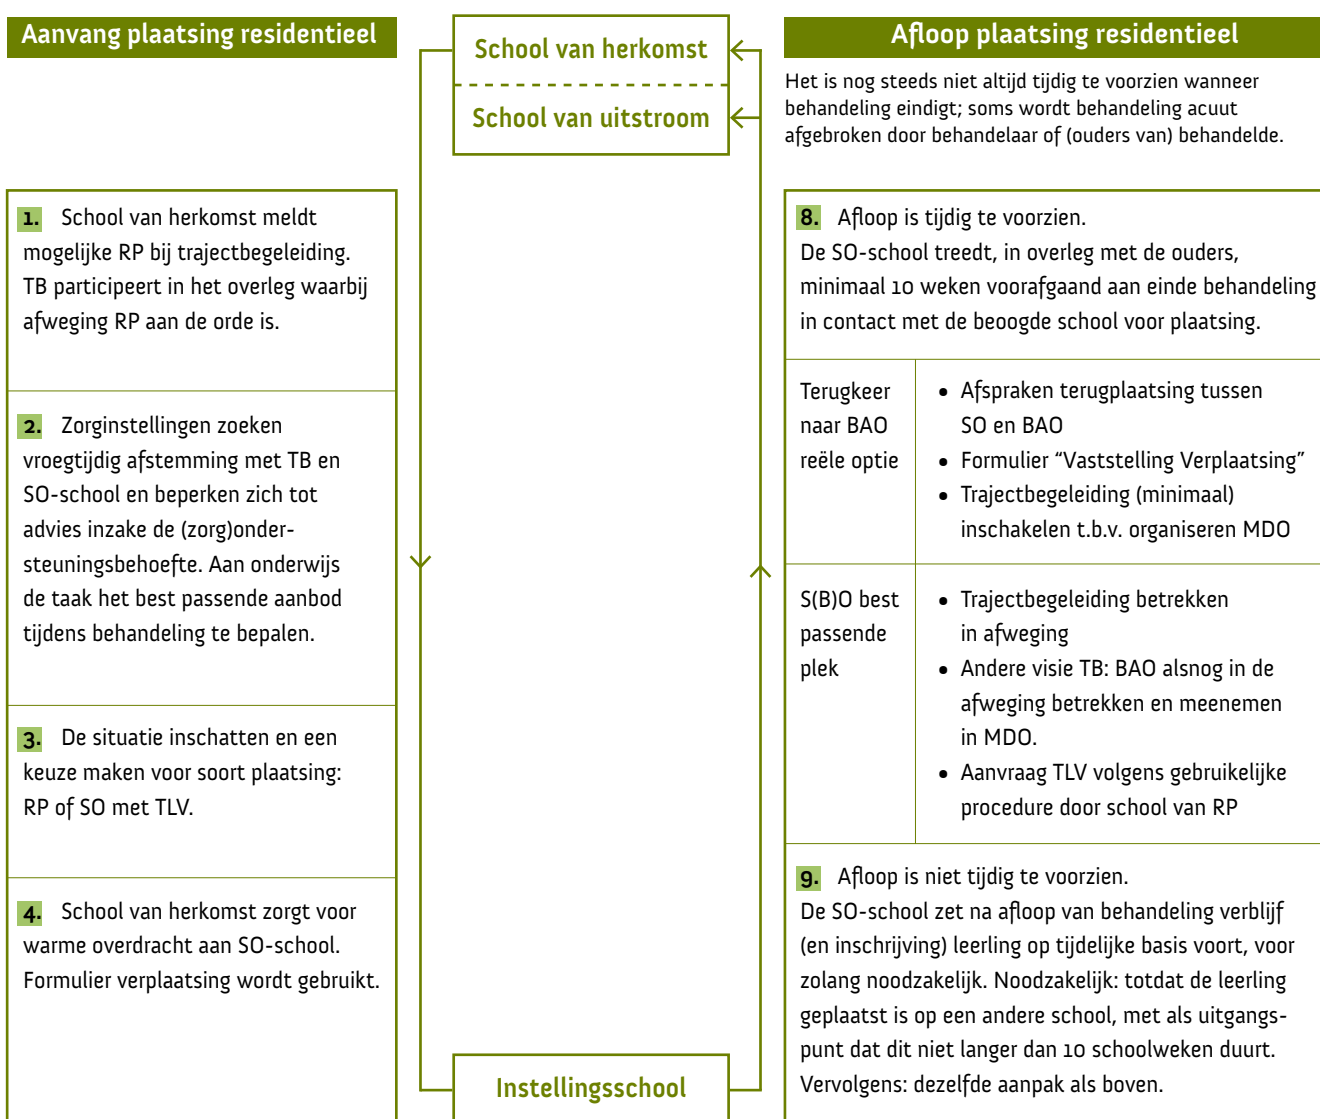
Aanvang plaatsing residentieel

School van herkomst

School van uitstroom

Afloop plaatsing residentieel

Het is nog steeds niet altijd tijdig te voorzien wanneer behandeling eindigt; soms wordt behandeling acuut afgebroken door behandelaar of (ouders van) behandelde.

1. School van herkomst meldt mogelijke RP bij trajectbegeleiding. TB participeert in het overleg waarbij afweging RP aan de orde is.

2. Zorginstellingen zoeken vroegtijdig afstemming met TB en SO-school en beperken zich tot advies inzake de (zorg)ondersteuningsbehoefte. Aan onderwijs de taak het best passende aanbod tijdens behandeling te bepalen.

3. De situatie inschatten en een keuze maken voor soort plaatsing: RP of SO met TLV.

4. School van herkomst zorgt voor warme overdracht aan SO-school. Formulier verplaatsing wordt gebruikt.

Instellingsschool

8. Afloop is tijdig te voorzien.
De SO-school treedt, in overleg met de ouders, minimaal 10 weken voorafgaand aan einde behandeling in contact met de beoogde school voor plaatsing.

| Terugkeer naar BAO reële optie | • Afspraken terugplaatsing tussen SO en BAO<br>• Formulier “Vaststelling Verplaatsing”<br>• Trajectbegeleiding (minimaal) inschakelen t.b.v. organiseren MDO |
|---|---|
| S(B)O best passende plek | • Trajectbegeleiding betrekken in afweging<br>• Andere visie TB: BAO alsnog in de afweging betrekken en meenemen in MDO.<br>• Aanvraag TLV volgens gebruikelijke procedure door school van RP |

9. Afloop is niet tijdig te voorzien.
De SO-school zet na afloop van behandeling verblijf (en inschrijving) leerling op tijdelijke basis voort, voor zolang noodzakelijk. Noodzakelijk: totdat de leerling geplaatst is op een andere school, met als uitgangspunt dat dit niet langer dan 10 schoolweken duurt. Vervolgens: dezelfde aanpak als boven.